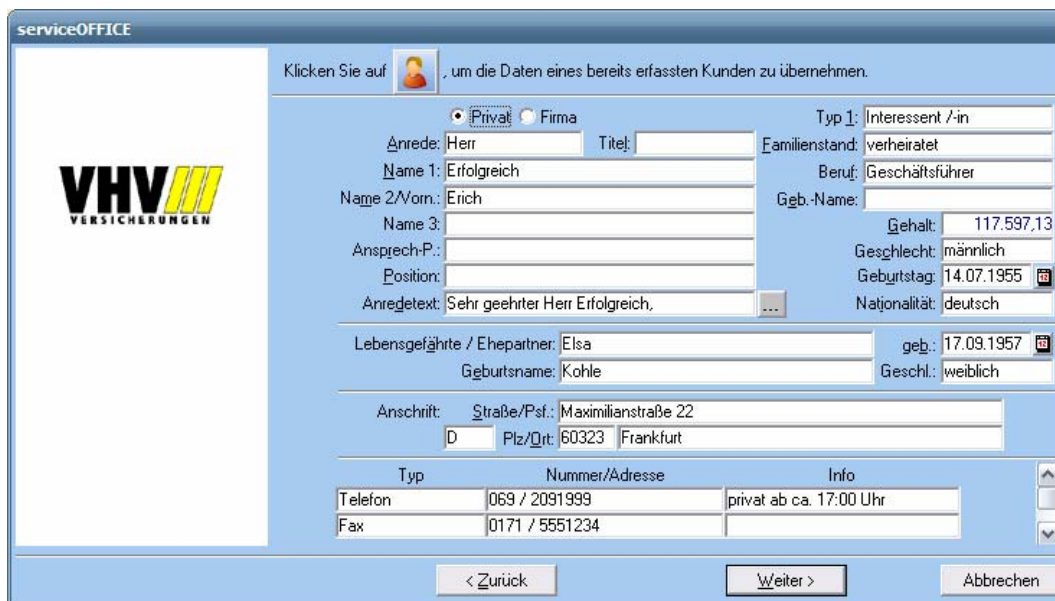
serviceOFFICE

VHV
VERSICHERUNGEN

Klicken Sie auf , um die Daten eines bereits erfassten Kunden zu übernehmen.

Privat Firma

Anrede: Herr Titel:
Name 1: Erfolgreich
Name 2/Vorn.: Erich
Name 3:
Ansprech-P.:
Position:
Anredetext: Sehr geehrter Herr Erfolgreich, ...

Typ 1: Interessent /-in
Familienstand: verheiratet
Beruf: Geschäftsführer
Geb.-Name:
Gehalt: 117.597,13
Geschlecht: männlich
Geburtstag: 14.07.1955
Nationalität: deutsch

Lebensgefährte / Ehepartner: Elsa
Geburtsname: Kohle
geb.: 17.09.1957
Geschl.: weiblich

Anschrift: Straße/Psf.: Maximilianstraße 22
D Plz/Ort: 60323 Frankfurt

| Typ | Nummer/Adresse | Info |
|---|---|---|
| Telefon | 069 / 2091999 | privat ab ca. 17:00 Uhr |
| Fax | 0171 / 5551234 | |

< Zurück
Weiter >
Abbrechen